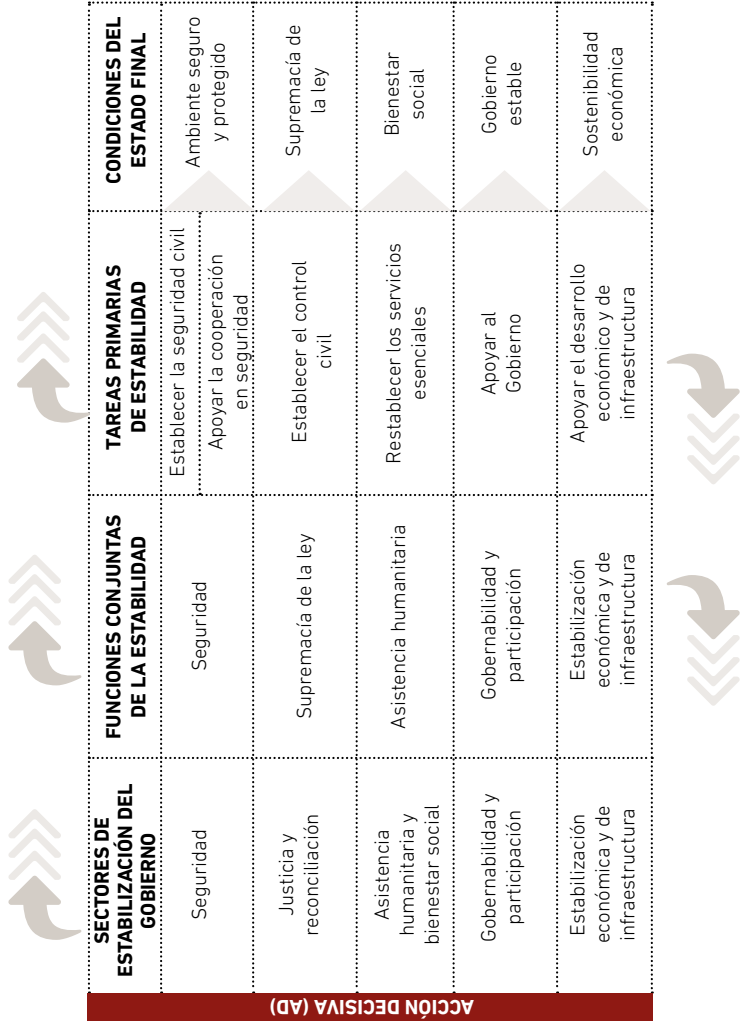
| SECTORES DE ESTABILIZACIÓN DEL GOBIERNO | FUNCIONES CONJUNTAS DE LA ESTABILIDAD | TAREAS PRIMARIAS DE ESTABILIDAD | CONDICIONES DEL ESTADO FINAL |
|---|---|---|---|
| Seguridad | Seguridad | Establecer la seguridad civil / Apoyar la cooperación en seguridad | Ambiente seguro y protegido |
| Justicia y reconciliación | Supremacía de la ley | Establecer el control civil | Supremacía de la ley |
| Asistencia humanitaria y bienestar social | Asistencia humanitaria | Restablecer los servicios esenciales | Bienestar social |
| Gobernabilidad y participación | Gobernabilidad y participación | Apoyar al Gobierno | Gobierno estable |
| Estabilización económica y de infraestructura | Estabilización económica y de infraestructura | Apoyar el desarrollo económico y de infraestructura | Sostenibilidad económica |

ACCIÓN DECISIVA (AD)